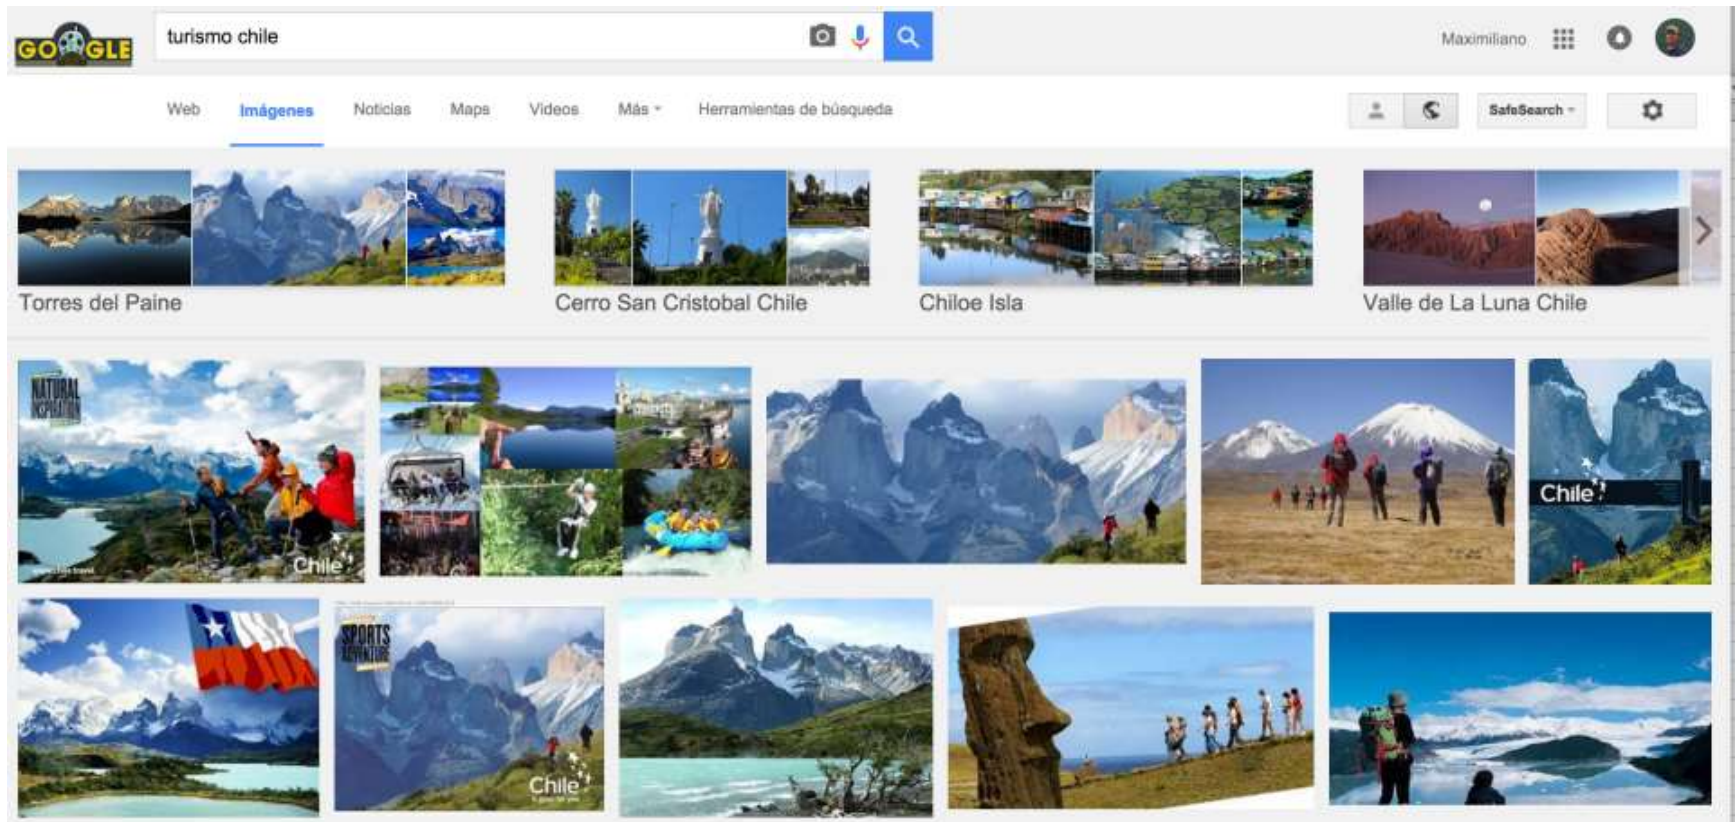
GOOGLE

turismo chile

Maximiliano

Web Imágenes Noticias Maps Videos Más Herramientas de búsqueda

SafeSearch

Torres del Paine

Cerro San Cristobal Chile

Chiloe Isla

Valle de La Luna Chile

NATURAL INSPIRATION

Chile

Chile

SPORTS ADVENTURE

Chile